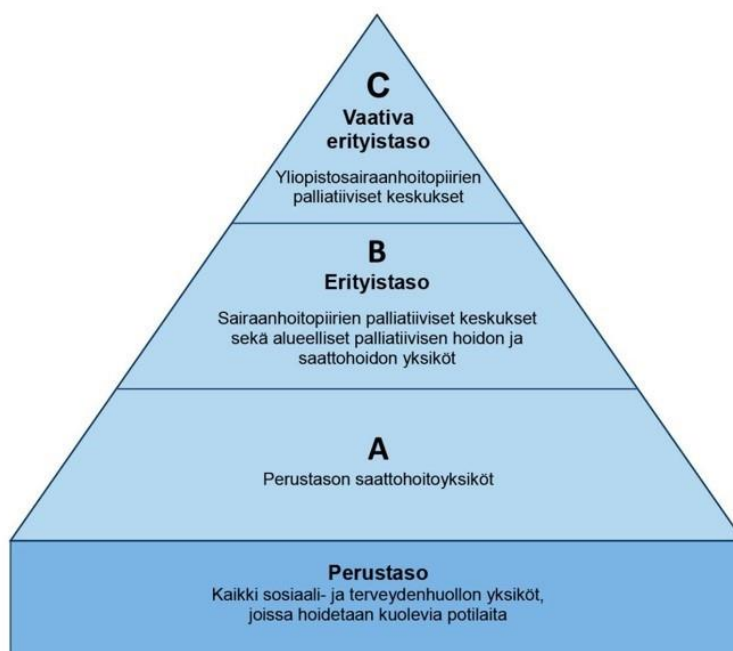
C
Vaativa erityistaso

Yliopistosairaanhoitopiirien palliatiiviset keskukset

B
Erityistaso

Sairaanhoitopiirien palliatiiviset keskukset sekä alueelliset palliatiivisen hoidon ja saattohoidon yksiköt

A

Perustason saattohoitoyksiköt

Perustaso
Kaikki sosiaali- ja terveydenhuollon yksiköt, joissa hoidetaan kuolevia potilaita